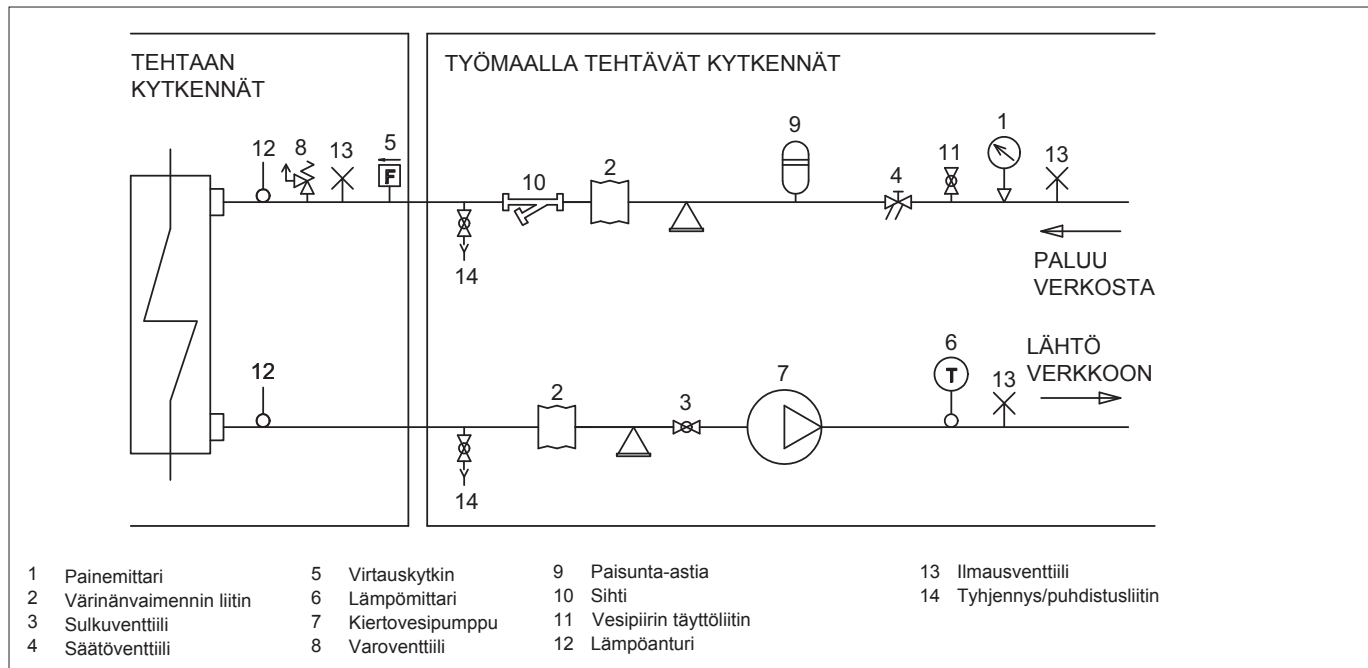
TEHTAAN KYTKENNÄT

TYÖMAALLA TEHTÄVÄT KYTKENNÄT

12 8 13 5

F

10 2 9 4 11 1 13

14

PALUU VERKOSTA

12

2 3 7 6 13

T

LÄHTÖ VERKKOON

14

1 Painemittari
2 Värinänvaimennin liitin
3 Sulkuventtiili
4 Säätöventtiili
5 Virtauskytkin
6 Lämpömittari
7 Kiertovesipumppu
8 Varoventtiili
9 Paisunta-astia
10 Sihti
11 Vesipiirin täyttöliitin
12 Lämpöanturi
13 Ilmausventtiili
14 Tyhjennys/puhdistusliitin